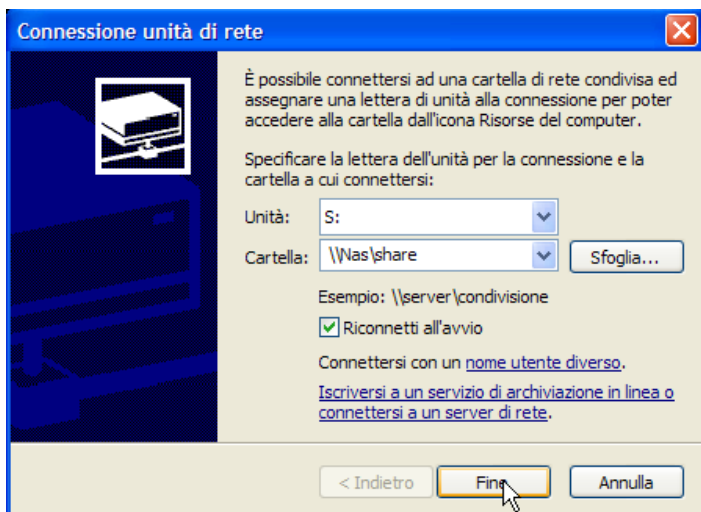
Connessione unità di rete

È possibile connettersi ad una cartella di rete condivisa ed assegnare una lettera di unità alla connessione per poter accedere alla cartella dall'icona Risorse del computer.

Specificare la lettera dell'unità per la connessione e la cartella a cui connettersi:

Unità: S:

Cartella: \\Nas\share

Sfoglia...

Esempio: \\server\condivisione

Riconnetti all'avvio

Connettersi con un nome utente diverso.

Iscriversi a un servizio di archiviazione in linea o connettersi a un server di rete.

< Indietro

Fine

Annulla